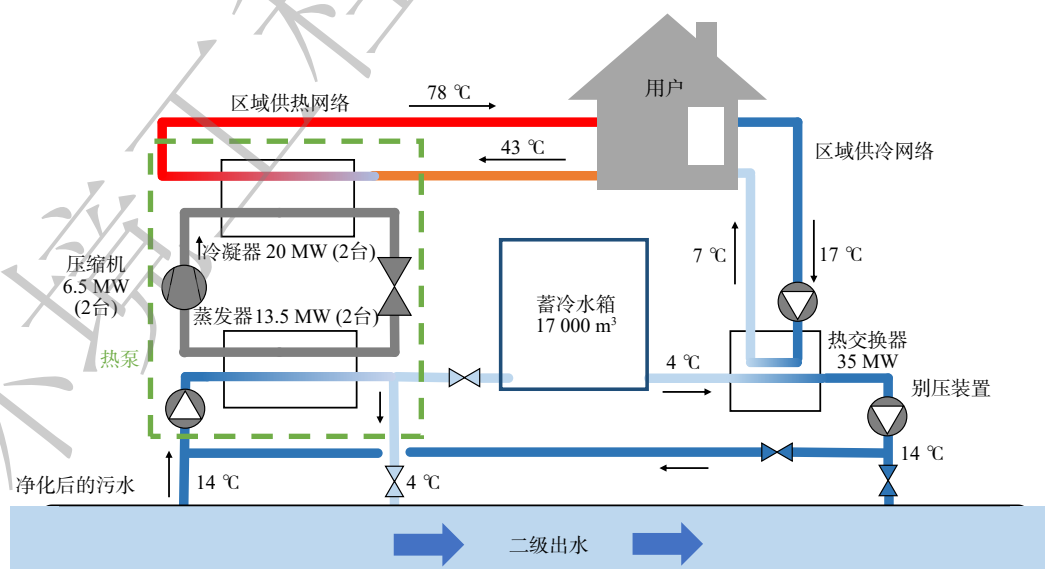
用户

区域供热网络

78 ℃

43 ℃

区域供冷网络

冷凝器 20 MW (2台)

压缩机 6.5 MW (2台)

蒸发器13.5 MW (2台)

热泵

蓄冷水箱 17 000 m$^3$

7 ℃

17 ℃

热交换器 35 MW

4 ℃

别压装置

14 ℃

净化后的污水

14 ℃

4 ℃

二级出水